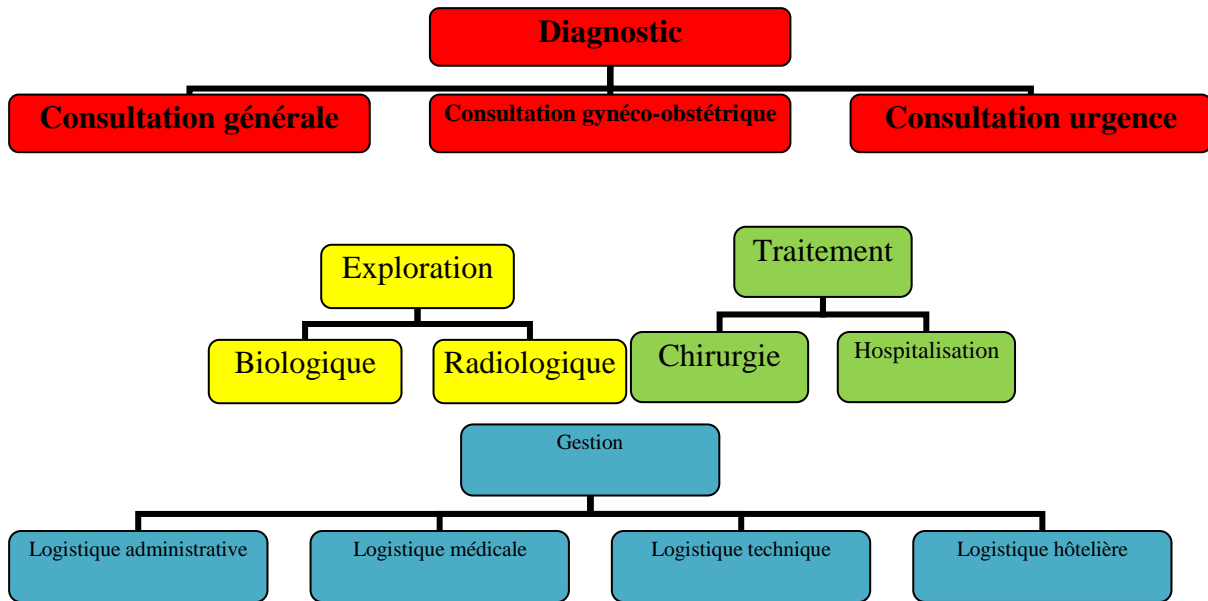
Diagnostic

Consultation générale

Consultation gynéco-obstétrique

Consultation urgence

Exploration

Biologique

Radiologique

Traitement

Chirurgie

Hospitalisation

Gestion

Logistique administrative

Logistique médicale

Logistique technique

Logistique hôtelière